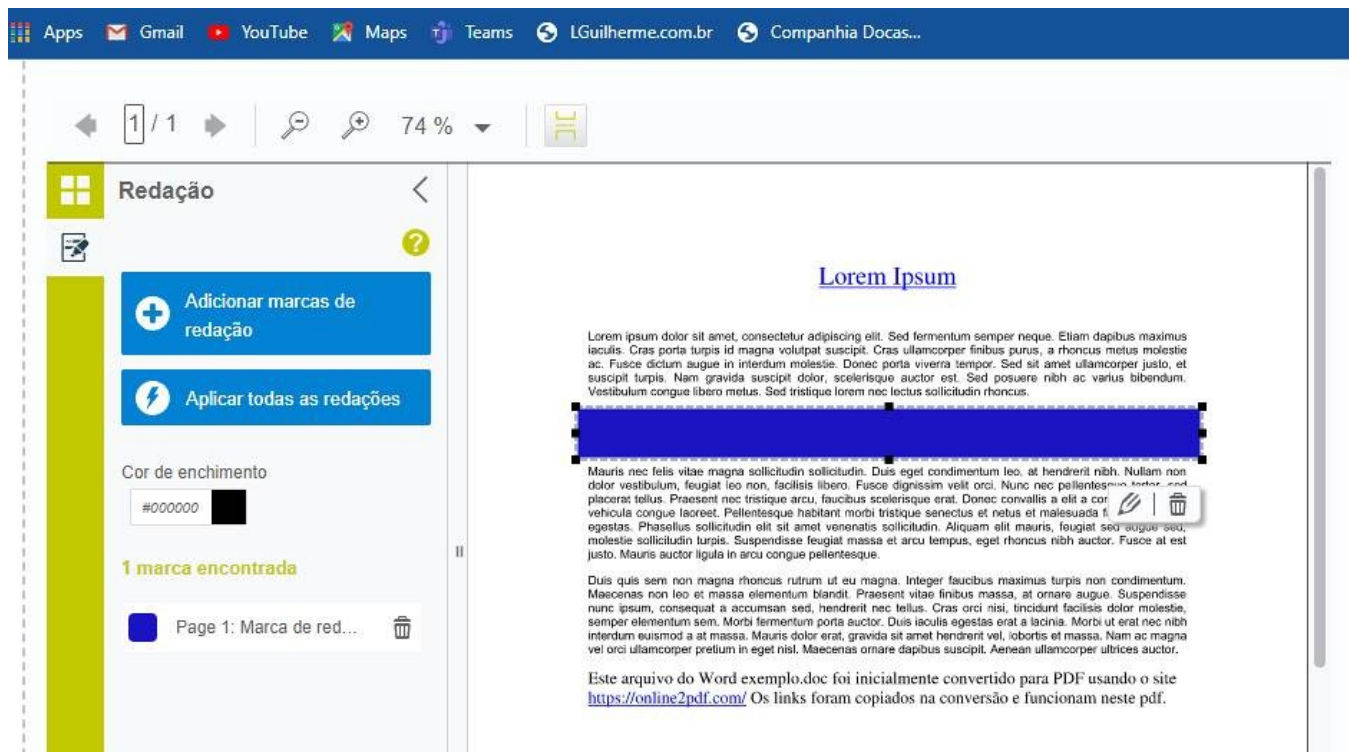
Apps Gmail YouTube Maps Teams LGuilherme.com.br Companhia Docas...

1 / 1 74 %

Redação

Adicionar marcas de redação

Aplicar todas as redações

Cor de enchimento

#000000

1 marca encontrada

Page 1: Marca de red...

Lorem Ipsum

Lorem ipsum dolor sit amet, consectetur adipiscing elit. Sed fermentum semper neque. Etiam dapibus maximus iaculis. Cras porta turpis id magna volutpat suscipit. Cras ullamcorper finibus purus, a rhoncus metus molestie ac. Fusce dictum augue in interdum molestie. Donec porta viverra tempor. Sed sit amet ullamcorper justo, et suscipit turpis. Nam gravida suscipit dolor, scelerisque auctor est. Sed posuere nibh ac varius bibendum. Vestibulum congue libero metus. Sed tristique lorem nec lectus sollicitudin rhoncus.

Mauris nec felis vitae magna sollicitudin sollicitudin. Duis eget condimentum leo, at hendrerit nibh. Nullam non dolor vestibulum, feugiat leo non, facilisis libero. Fusce dignissim velit orci. Nunc nec pellentes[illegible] placerat tellus. Praesent nec tristique arcu, faucibus scelerisque erat. Donec convallis a elit a cor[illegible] vehicula congue laoreet. Pellentesque habitant morbi tristique senectus et netus et malesuada f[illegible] egestas. Phasellus sollicitudin elit sit amet venenatis sollicitudin. Aliquam elit mauris, feugiat sed augue sed, molestie sollicitudin turpis. Suspendisse feugiat massa et arcu tempus, eget rhoncus nibh auctor. Fusce at est justo. Mauris auctor ligula in arcu congue pellentesque.

Duis quis sem non magna rhoncus rutrum ut eu magna. Integer faucibus maximus turpis non condimentum. Maecenas non leo et massa elementum blandit. Praesent vitae finibus massa, at ornare augue. Suspendisse nunc ipsum, consequat a accumsan sed, hendrerit nec tellus. Cras orci nisi, tincidunt facilisis dolor molestie, semper elementum sem. Morbi fermentum porta auctor. Duis iaculis egestas erat a lacinia. Morbi ut erat nec nibh interdum euismod a at massa. Mauris dolor erat, gravida sit amet hendrerit vel, lobortis et massa. Nam ac magna vel orci ullamcorper pretium in eget nisl. Maecenas ornare dapibus suscipit. Aenean ullamcorper ultrices auctor.

Este arquivo do Word exemplo.doc foi inicialmente convertido para PDF usando o site https://online2pdf.com/ Os links foram copiados na conversão e funcionam neste pdf.